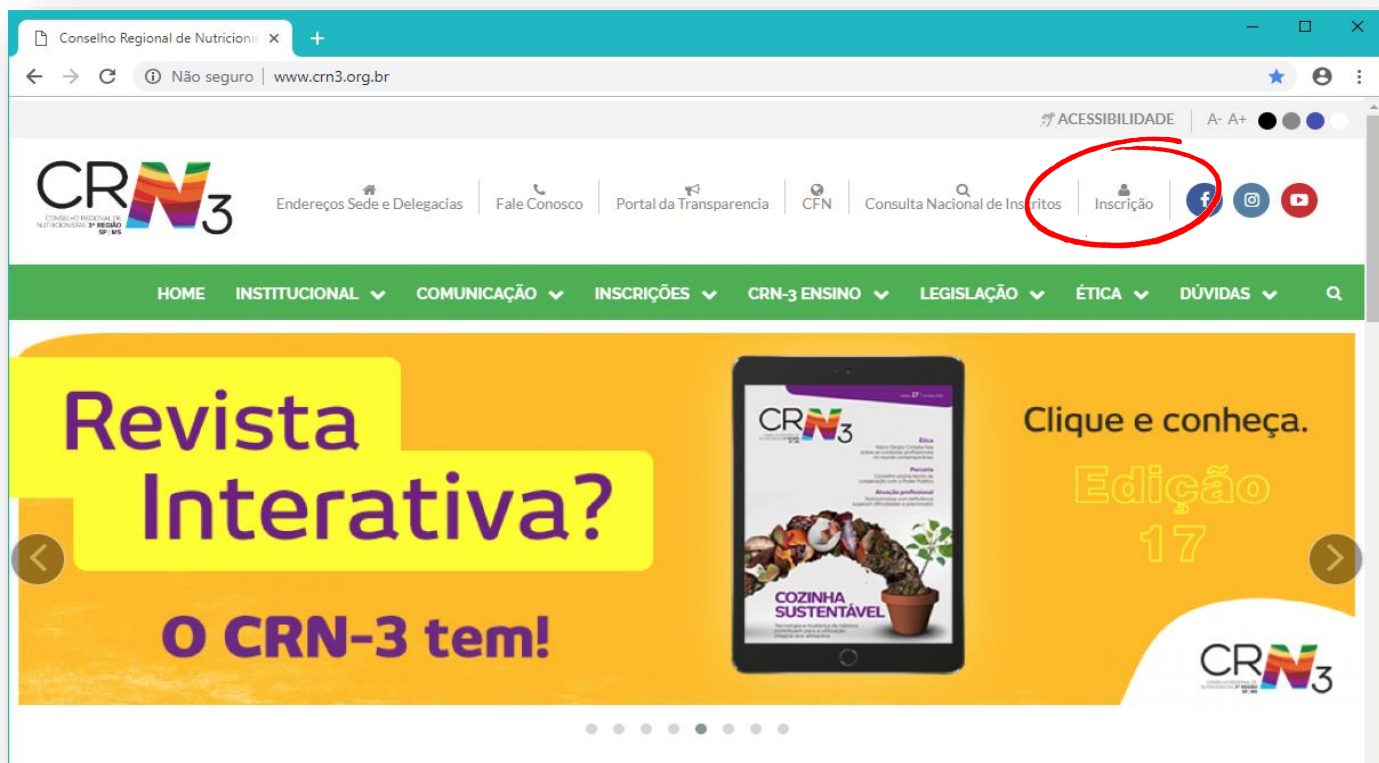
Conselho Regional de Nutricionis ×
+
Não seguro | www.crn3.org.br

ACESSIBILIDADE A- A+

CRN3
CONSELHO REGIONAL DE NUTRICIONISTAS 3ª REGIÃO SP | MS

Endereços Sede e Delegacias
Fale Conosco
Portal da Transparencia
CFN
Consulta Nacional de Inscritos
Inscrição

HOME
INSTITUCIONAL
COMUNICAÇÃO
INSCRIÇÕES
CRN-3 ENSINO
LEGISLAÇÃO
ÉTICA
DÚVIDAS

Revista Interativa?

O CRN-3 tem!

CRN3
Ética
Parceria
Atuação profissional
COZINHA SUSTENTÁVEL

Clique e conheça.

Edição 17

CRN3